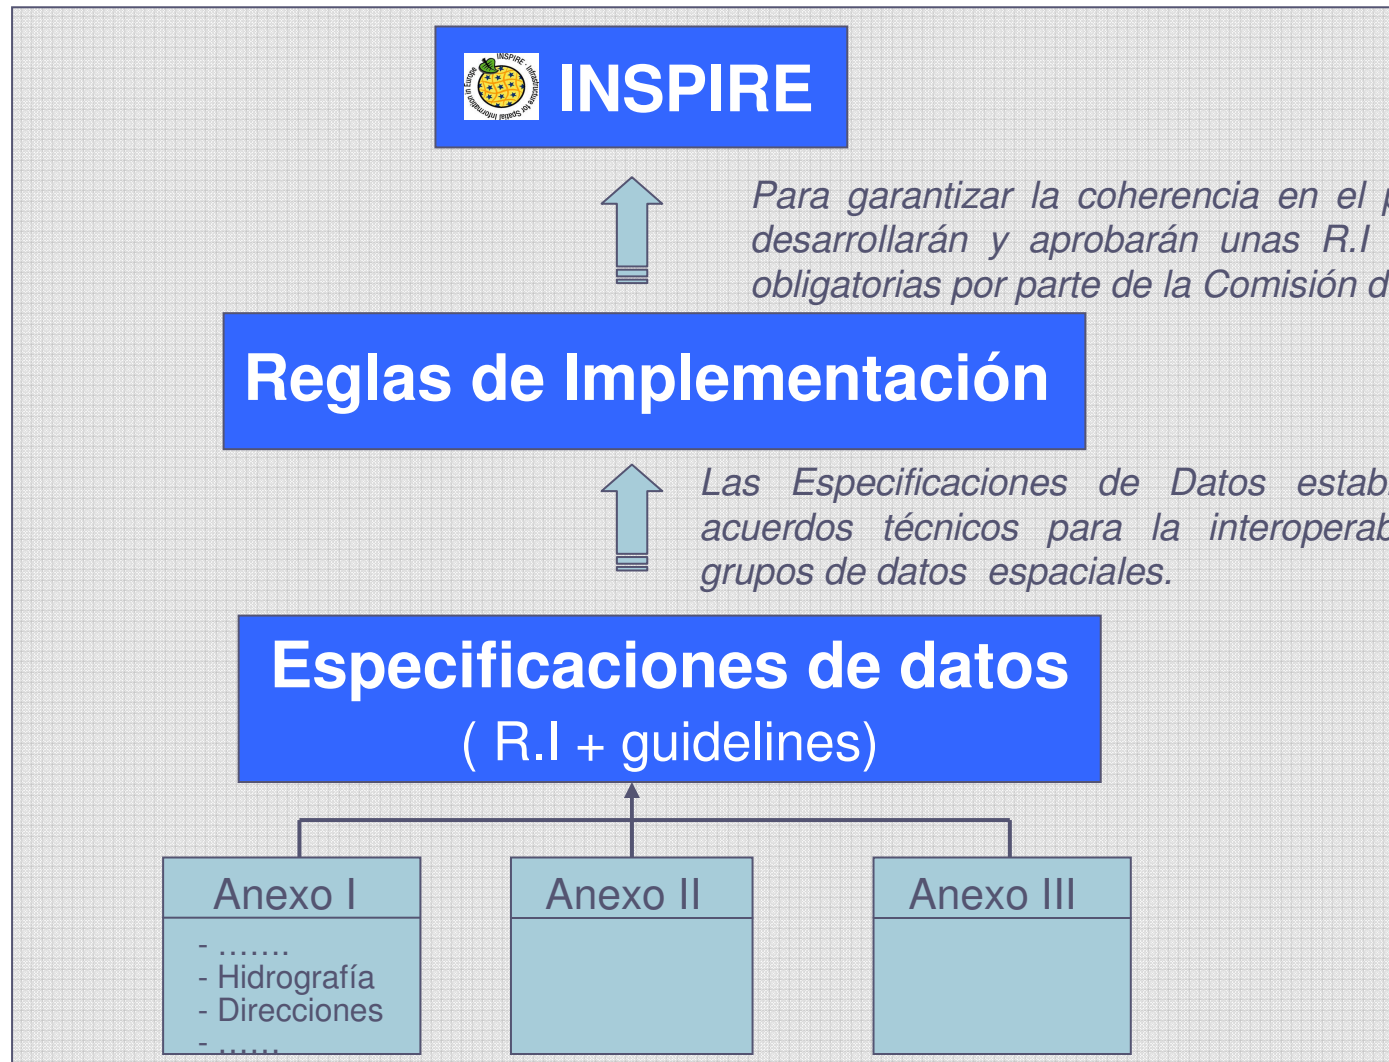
INSPIRE - Infrastructure for Spatial Information in Europe

INSPIRE

Para garantizar la coherencia en el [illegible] desarrollarán y aprobarán unas R.I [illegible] obligatorias por parte de la Comisión d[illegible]

Reglas de Implementación

Las Especificaciones de Datos estab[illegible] acuerdos técnicos para la interoperab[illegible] grupos de datos espaciales.

Especificaciones de datos
( R.I + guidelines)

Anexo I
- .......
- Hidrografía
- Direcciones
- ......

Anexo II

Anexo III